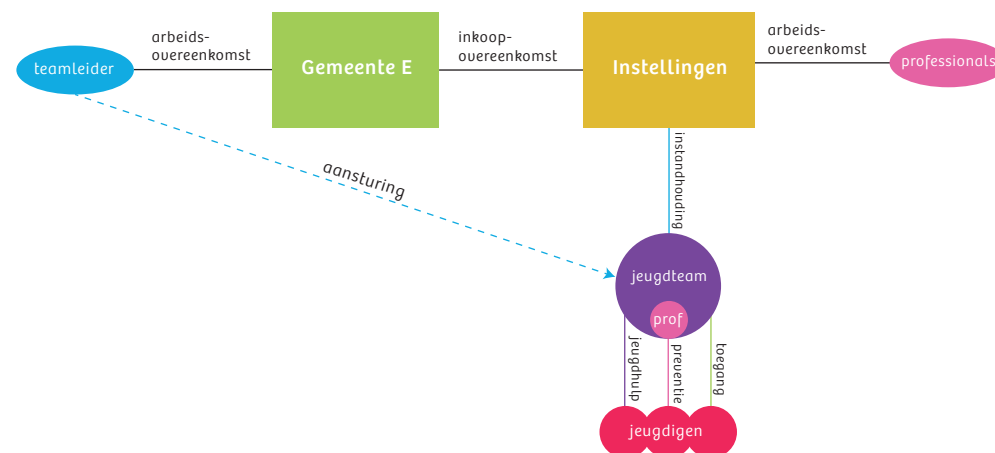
teamleider

arbeids-
overeenkomst

Gemeente E

inkoop-
overeenkomst

Instellingen

arbeids-
overeenkomst

professionals

instandhouding

aansturing

jeugdteam

prof

jeugdhulp

preventie

toegang

jeugdigen